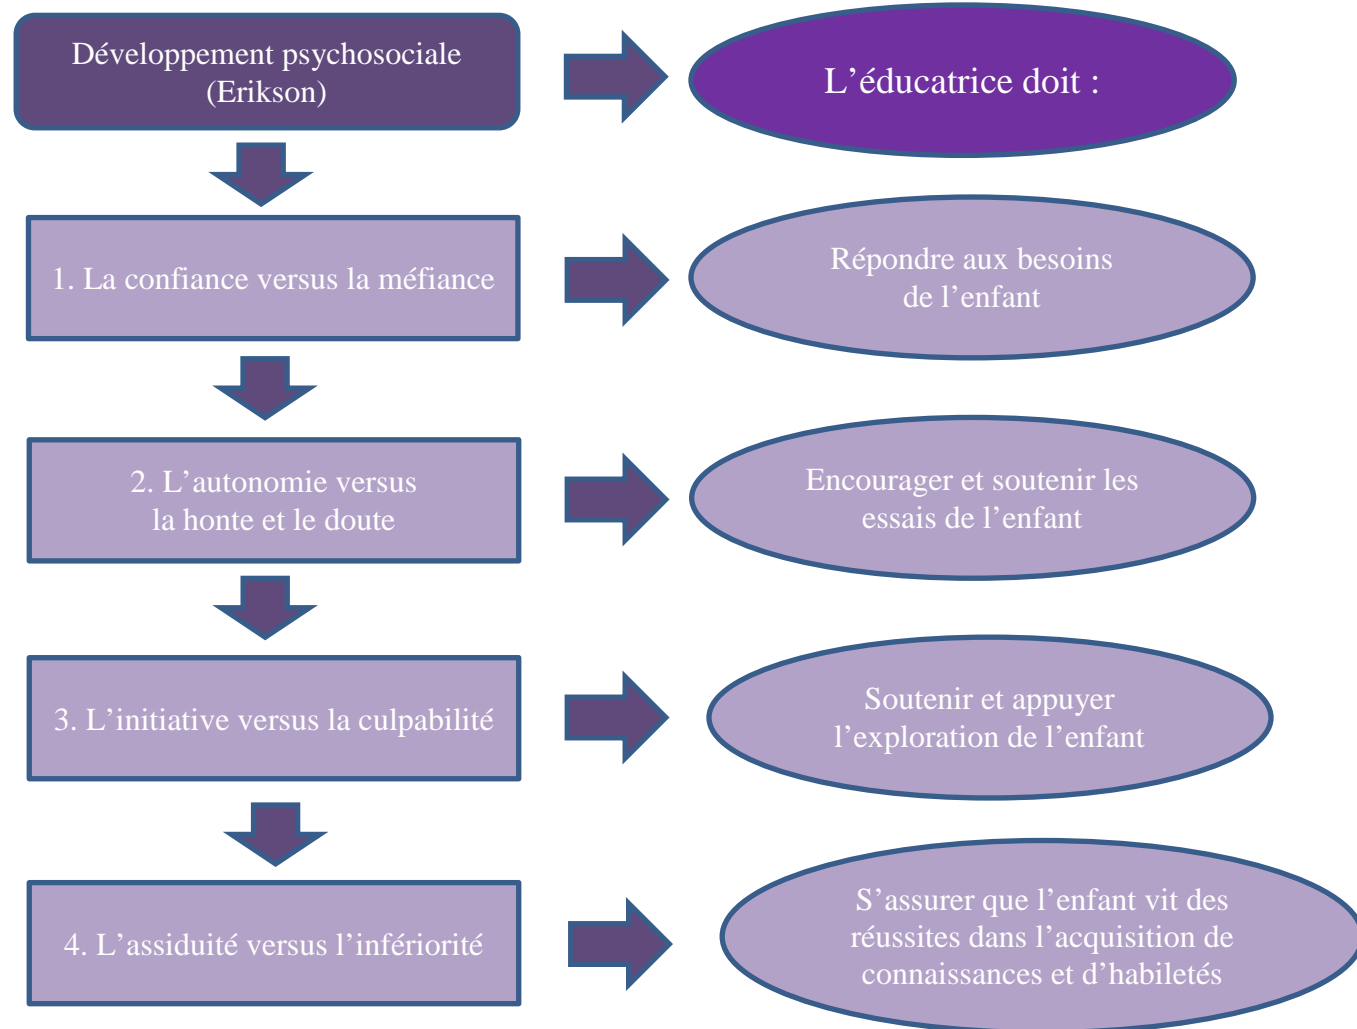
Développement psychosociale (Erikson)

L’éducatrice doit :

1. La confiance versus la méfiance

Répondre aux besoins de l’enfant

2. L’autonomie versus la honte et le doute

Encourager et soutenir les essais de l’enfant

3. L’initiative versus la culpabilité

Soutenir et appuyer l’exploration de l’enfant

4. L’assiduité versus l’infériorité

S’assurer que l’enfant vit des réussites dans l’acquisition de connaissances et d’habiletés